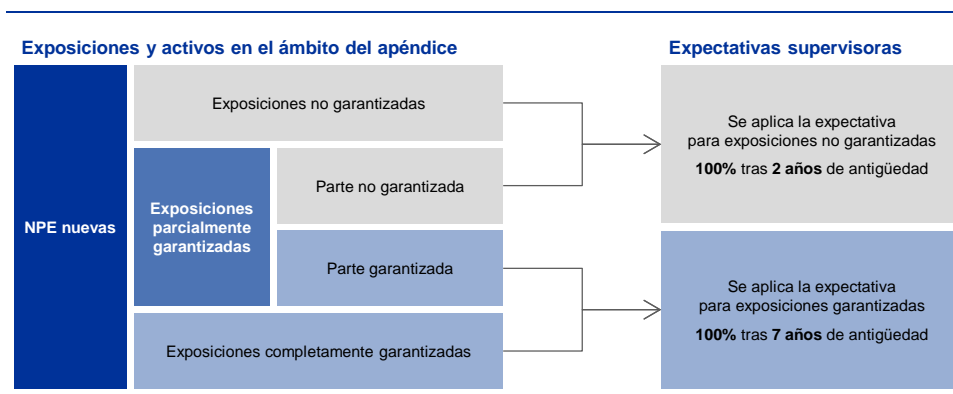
Exposiciones y activos en el ámbito del apéndice

Expectativas supervisoras

NPE nuevas

Exposiciones no garantizadas

Exposiciones parcialmente garantizadas

Parte no garantizada

Parte garantizada

Exposiciones completamente garantizadas

Se aplica la expectativa para exposiciones no garantizadas

**100%** tras **2 años** de antigüedad

Se aplica la expectativa para exposiciones garantizadas

**100%** tras **7 años** de antigüedad